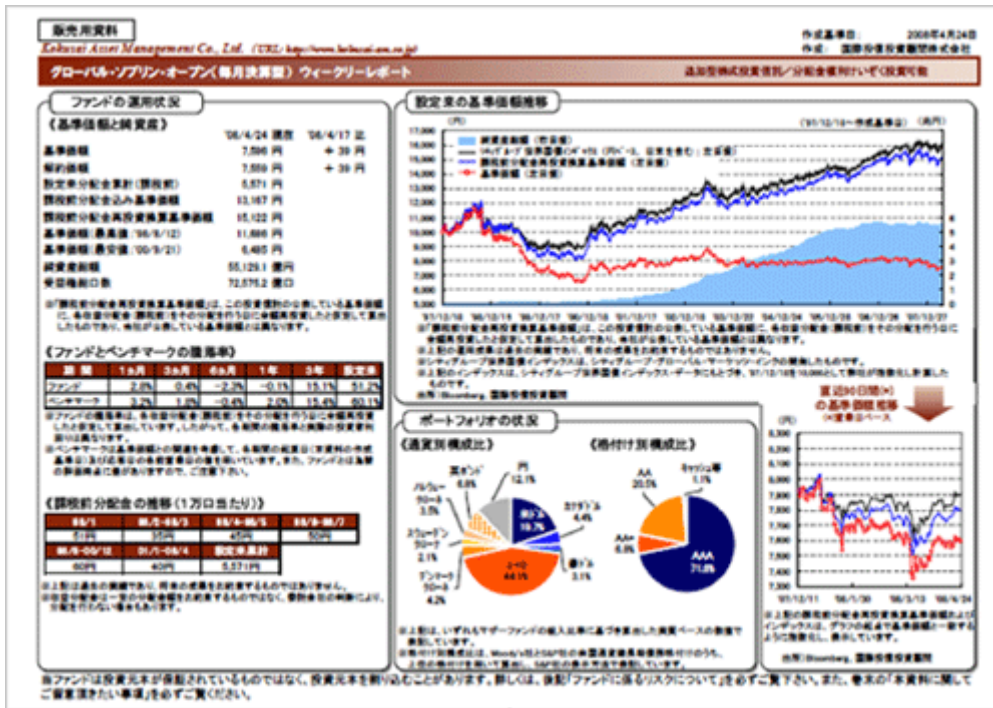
販売用資料

Kokusai Asset Management Co., Ltd. (URL) http://www.kokusai-am.co.jp/

作成基準日: 2008年4月24日
作成: 国際投信投資顧問株式会社

グローバル・ソブリン・オープン(毎月決算型) ウィークリーレポート

追加型株式投資信託/分配金再投資可能

ファンドの運用状況

《基準価額と純資産》

'08/4/24 現在 '08/4/17 比

| | | |
|---|---|---|
| 基準価額 | 7,596 円 | + 39 円 |
| 解約価額 | 7,558 円 | + 39 円 |
| 設定来分配金累計(課税前) | 5,571 円 | |
| 課税前分配金込み基準価額 | 13,167 円 | |
| 課税前分配金再投資基準価額 | 15,122 円 | |
| 基準価額(最高値) | 11,686 円 | |
| 基準価額(最安値) | 6,485 円 | |
| 純資産総額 | 55,129.1 億円 | |
| 受益権総口数 | 72,575.2 億口 | |

※「課税前分配金再投資基準価額」は、この投資信託の公表している基準価額に、各収益分配金(課税前)をその分配を行う日に全額再投資したと仮定して算出したものであり、当社が公表している基準価額とは異なります。

《ファンドとベンチマークの騰落率》

| 期間 | 1ヵ月 | 3ヵ月 | 6ヵ月 | 1年 | 3年 | 設定来 |
|---|---|---|---|---|---|---|
| ファンド | 2.0% | 0.4% | -2.2% | -0.1% | 15.1% | 51.2% |
| ベンチマーク | 3.2% | 1.0% | -0.4% | 2.0% | 15.4% | 60.1% |

※ファンドの騰落率は、各収益分配金(課税前)をその分配を行う日に全額再投資したと仮定して算出したものです。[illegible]

※ベンチマーク・・・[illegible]

《課税前分配金の推移(1万口当たり)》

| 98/1 | 98/2~03/3 | 03/4~05/5 | 05/6~06/7 |
|---|---|---|---|
| 51円 | 35円 | 45円 | 50円 |
| 06/8~03/12 | 01/1~08/4 | 設定来累計 | |
| 60円 | 40円 | 5,571円 | |

※上記は過去の実績であり、将来の成果を約束するものではありません。
※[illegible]

設定来の基準価額推移

('97/12/18~作成基準日) (兆円)

純資産総額(右目盛)
シティグループ世界国債インデックス(円ベース、日本を含む)(左目盛)
課税前分配金再投資基準価額(左目盛)
基準価額(左目盛)

※「課税前分配金再投資基準価額」は、この投資信託の公表している基準価額に、各収益分配金(課税前)をその分配を行う日に全額再投資したと仮定して算出したものであり、当社が公表している基準価額とは異なります。
※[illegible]
※シティグループ世界国債インデックスは、シティグループ・グローバル・マーケッツ・インクの開発したものです。
※上記のインデックスは、シティグループ世界国債インデックス・データをもとにし、'97/12/18を10,000として算出したものです。
(出所)Bloomberg、国際投信投資顧問

ポートフォリオの状況

《通貨別構成比》

円 12.1%
英ポンド 6.8%
ノルウェークローネ 3.5%
スウェーデンクローナ 2.1%
デンマーククローネ 4.2%
ユーロ 44.1%
豪ドル 3.1%
カナダドル 4.4%
米ドル 19.7%

《格付け別構成比》

AA 20.5%
キャッシュ等 1.1%
A+ 6.5%
AAA 71.8%

※上記は、いずれもマザーファンドの組入比率に基づき算出した実質ベースの数値で表示しています。
※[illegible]

直近90日間(*)の基準価額推移

(*)営業日ベース

※上記の課税前分配金再投資基準価額および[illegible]

(出所)Bloomberg、国際投信投資顧問

※ファンドは投資元本が保証されているものではなく、投資元本を割り込むことがあります。詳しくは、後記「ファンドに係るリスクについて」を必ずご覧下さい。また、巻末の「本資料に関してご留意頂きたい事項」を必ずご覧ください。